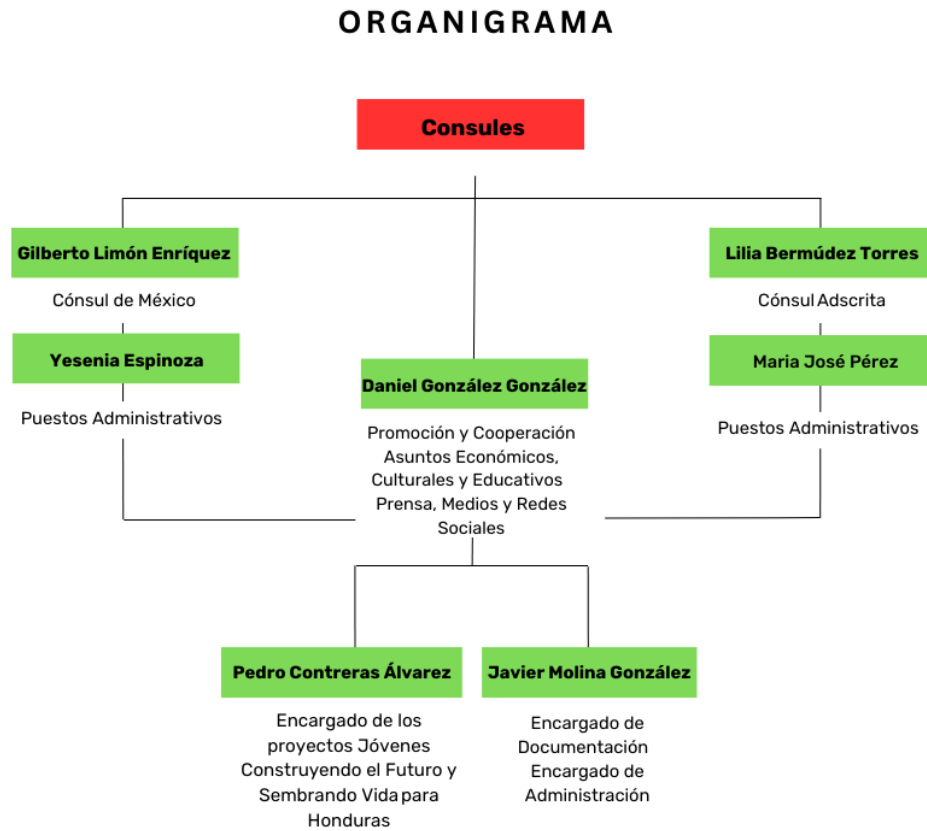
ORGANIGRAMA

Consules

Gilberto Limón Enríquez

Cónsul de México

Yesenia Espinoza

Puestos Administrativos

Daniel González González

Promoción y Cooperación Asuntos Económicos, Culturales y Educativos Prensa, Medios y Redes Sociales

Lilia Bermúdez Torres

Cónsul Adscrita

Maria José Pérez

Puestos Administrativos

Pedro Contreras Álvarez

Encargado de los proyectos Jóvenes Construyendo el Futuro y Sembrando Vida para Honduras

Javier Molina González

Encargado de Documentación Encargado de Administración